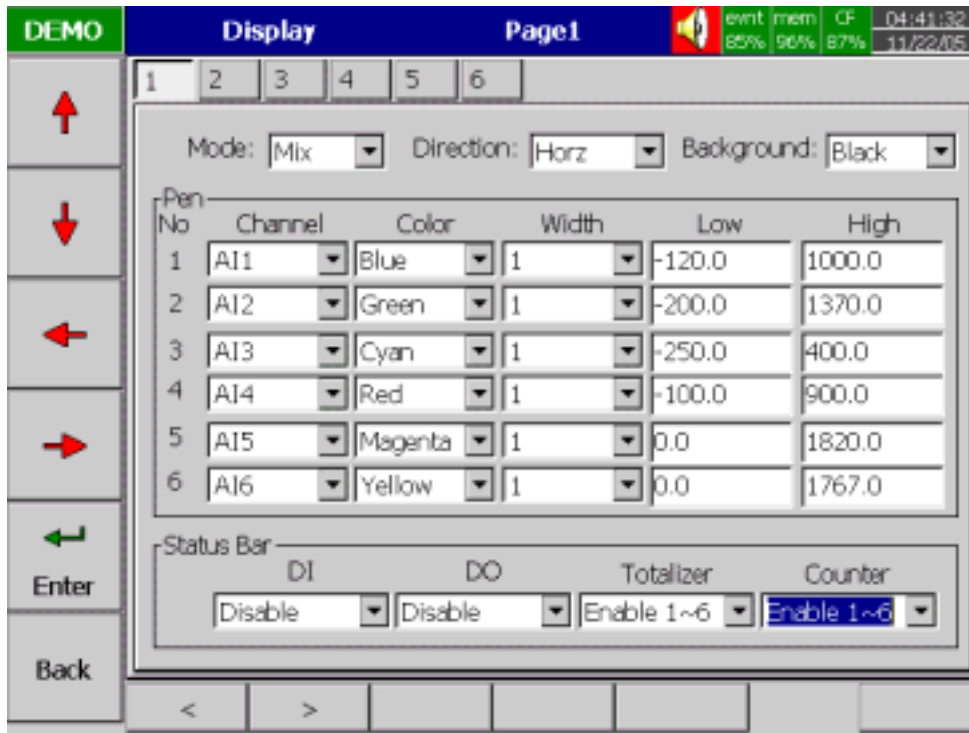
DEMO Display Page1 evnt 85% mem 96% CF 87% 04:41:32 11/22/05

1 2 3 4 5 6

Mode: Mix Direction: Horz Background: Black

Pen

| No | Channel | Color | Width | Low | High |
|---|---|---|---|---|---|
| 1 | AI1 | Blue | 1 | -120.0 | 1000.0 |
| 2 | AI2 | Green | 1 | -200.0 | 1370.0 |
| 3 | AI3 | Cyan | 1 | -250.0 | 400.0 |
| 4 | AI4 | Red | 1 | -100.0 | 900.0 |
| 5 | AI5 | Magenta | 1 | 0.0 | 1820.0 |
| 6 | AI6 | Yellow | 1 | 0.0 | 1767.0 |

Status Bar

| DI | DO | Totalizer | Counter |
|---|---|---|---|
| Disable | Disable | Enable 1~6 | Enable 1~6 |

Enter

Back

< >